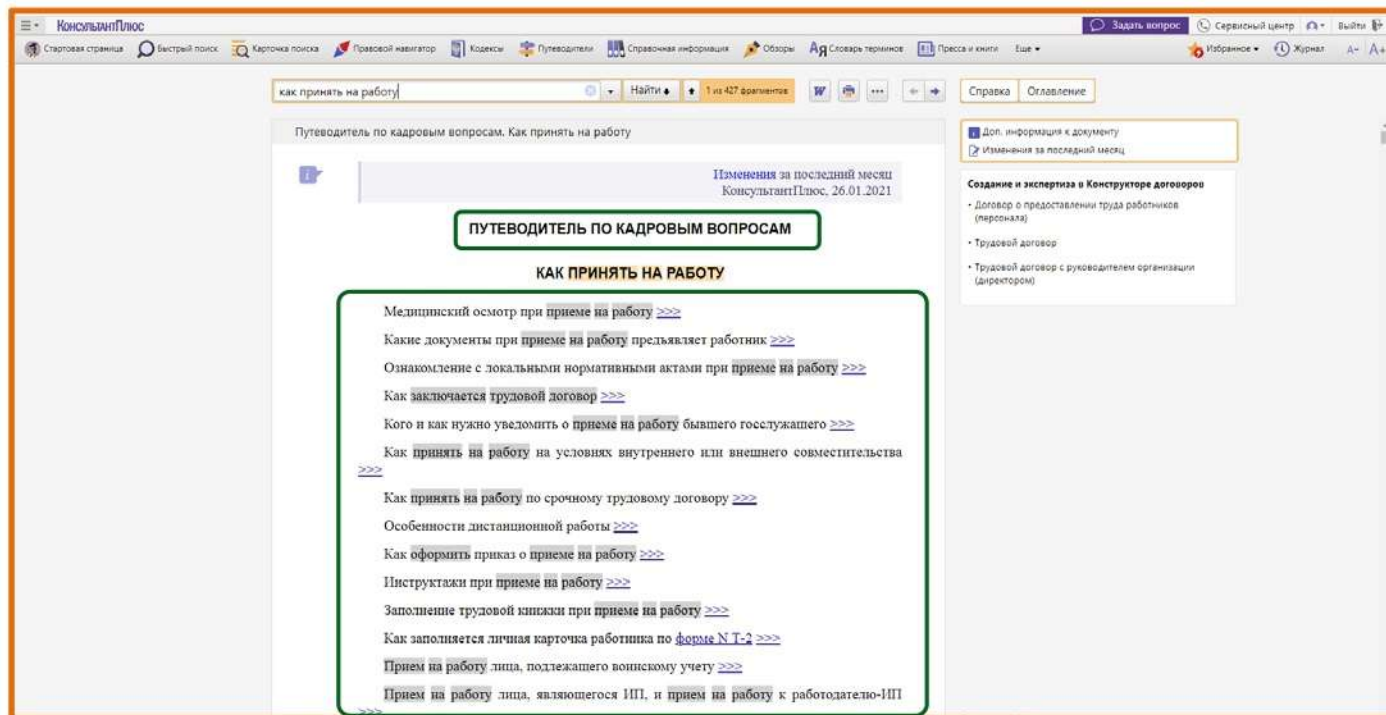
КонсультантПлюс
Задать вопрос Сервисный центр Выйти
Стартовая страница Быстрый поиск Карточка поиска Правовой навигатор Кодексы Путеводители Справочная информация Обзоры Словарь терминов Пресса и книги Еще
Избранное Журнал A- A+

как принять на работу
Найти 1 из 427 фрагментов
Справка Оглавление

Путеводитель по кадровым вопросам. Как принять на работу

Изменения за последний месяц
КонсультантПлюс, 26.01.2021

ПУТЕВОДИТЕЛЬ ПО КАДРОВЫМ ВОПРОСАМ

КАК ПРИНЯТЬ НА РАБОТУ

Медицинский осмотр при приеме на работу >>>

Какие документы при приеме на работу предъявляет работник >>>

Ознакомление с локальными нормативными актами при приеме на работу >>>

Как заключается трудовой договор >>>

Кого и как нужно уведомить о приеме на работу бывшего госслужащего >>>

Как принять на работу на условиях внутреннего или внешнего совместительства >>>

Как принять на работу по срочному трудовому договору >>>

Особенности дистанционной работы >>>

Как оформить приказ о приеме на работу >>>

Инструктажи при приеме на работу >>>

Заполнение трудовой книжки при приеме на работу >>>

Как заполняется личная карточка работника по форме N Т-2 >>>

Прием на работу лица, подлежащего воинскому учету >>>

Прием на работу лица, являющегося ИП, и прием на работу к работодателю-ИП >>>

Доп. информация к документу
Изменения за последний месяц

Создание и экспертиза в Конструкторе договоров
• Договор о предоставлении труда работников (персонала)
• Трудовой договор
• Трудовой договор с руководителем организации (директором)